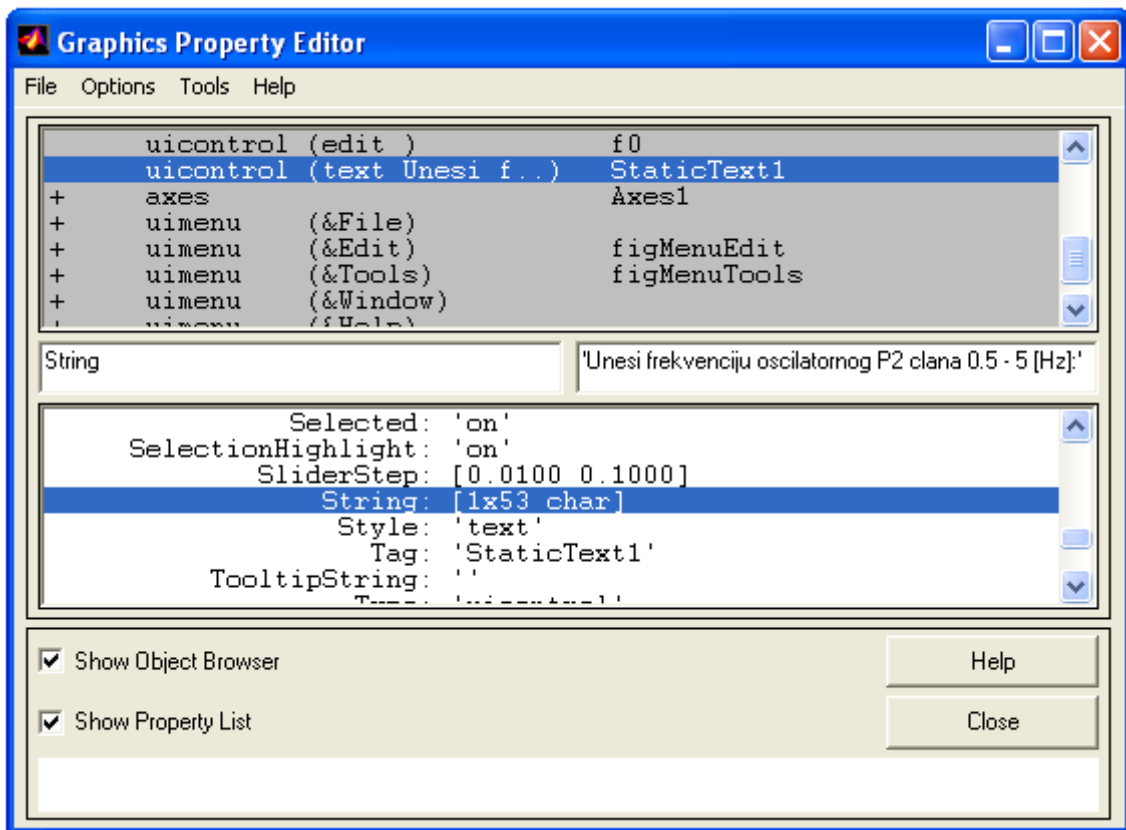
Graphics Property Editor

File Options Tools Help

| | | |
|---|---|---|
| | uicontrol (edit ) | f0 |
| | uicontrol (text Unesi f..) | StaticText1 |
| + | axes | Axes1 |
| + | uimenu (&File) | |
| + | uimenu (&Edit) | figMenuEdit |
| + | uimenu (&Tools) | figMenuTools |
| + | uimenu (&Window) | |
| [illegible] | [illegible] | |

String

'Unesi frekvenciju oscilatornog P2 clana 0.5 - 5 [Hz]:'

Selected: 'on'
SelectionHighlight: 'on'
SliderStep: [0.0100 0.1000]
String: [1x53 char]
Style: 'text'
Tag: 'StaticText1'
TooltipString: ''
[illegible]

Show Object Browser

Help

Show Property List

Close